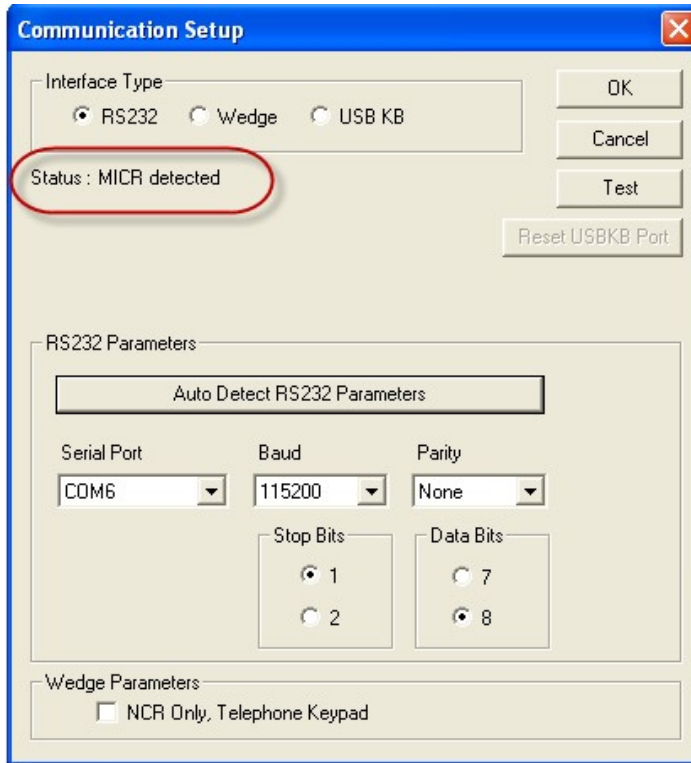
Communication Setup

Interface Type
RS232 Wedge USB KB

OK
Cancel
Test
Reset USBKB Port

Status : MICR detected

RS232 Parameters

Auto Detect RS232 Parameters

Serial Port
COM6

Baud
115200

Parity
None

Stop Bits
1
2

Data Bits
7
8

Wedge Parameters
NCR Only, Telephone Keypad